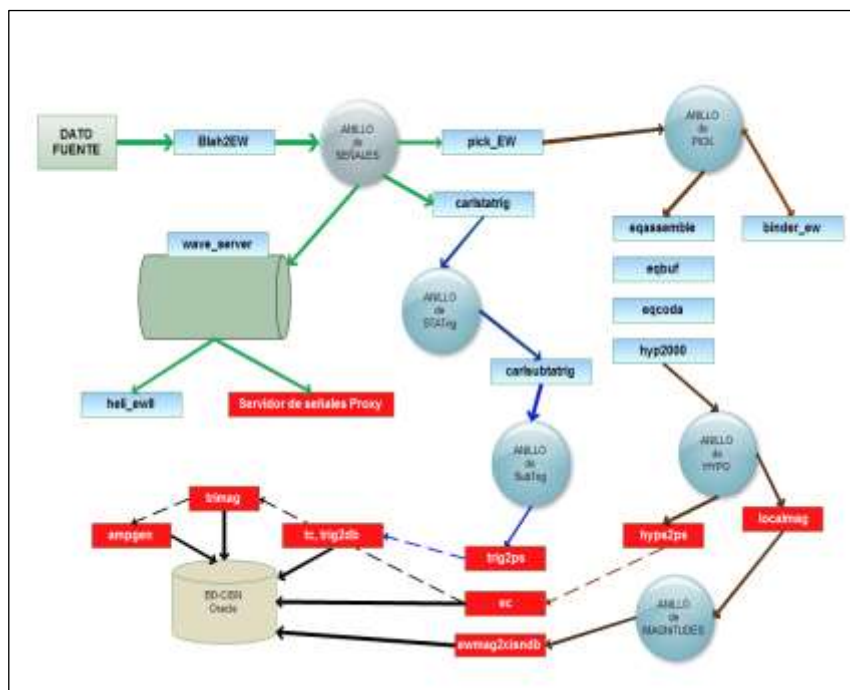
DATO FUENTE

Blah2EW

ANILLO de SEÑALES

pick_EW

ANILLO de PICK

carlstatrig

eqassemble

binder_ew

wave_server

eqbuf

ANILLO de STATrig

eqcoda

hyp2000

carlsubtatrig

heli_ewII

Servidor de señales Proxy

ANILLO de SubTrig

ANILLO de HYPO

trimag

ampgen

tc, trig2db

trig2ps

hyp2ps

localmag

BD-CISN Oracle

ec

ANILLO de MAGNITUDES

ewmag2cisndb